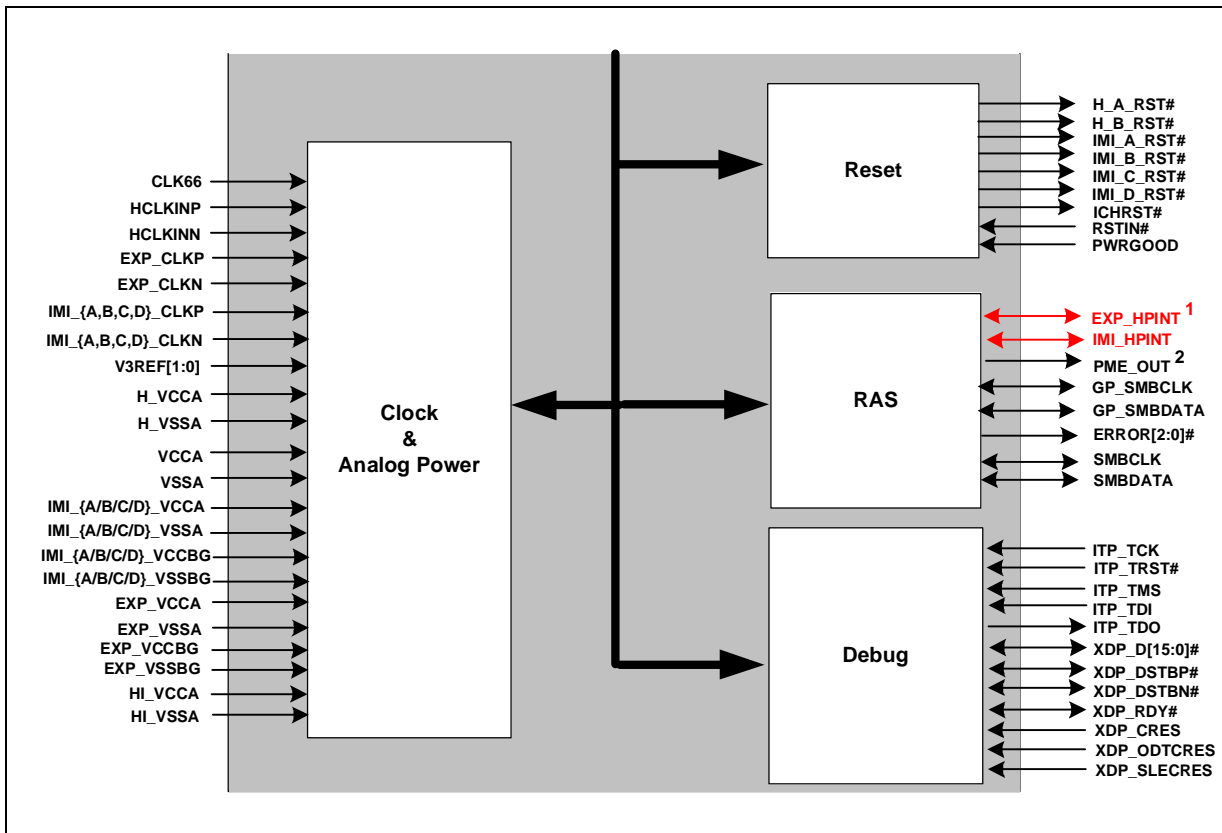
CLK66
HCLKINP
HCLKINN
EXP_CLKP
EXP_CLKN
IMI_{A,B,C,D}_CLKP
IMI_{A,B,C,D}_CLKN
V3REF[1:0]
H_VCCA
H_VSSA
VCCA
VSSA
IMI_{A/B/C/D}_VCCA
IMI_{A/B/C/D}_VSSA
IMI_{A/B/C/D}_VCCBG
IMI_{A/B/C/D}_VSSBG
EXP_VCCA
EXP_VSSA
EXP_VCCBG
EXP_VSSBG
HI_VCCA
HI_VSSA

Clock
&
Analog Power

Reset

H_A_RST#
H_B_RST#
IMI_A_RST#
IMI_B_RST#
IMI_C_RST#
IMI_D_RST#
ICHRST#
RSTIN#
PWRGOOD

RAS

EXP_HPINT $^1$
IMI_HPINT
PME_OUT $^2$
GP_SMBCLK
GP_SMBDATA
ERROR[2:0]#
SMBCLK
SMBDATA

Debug

ITP_TCK
ITP_TRST#
ITP_TMS
ITP_TDI
ITP_TDO
XDP_D[15:0]#
XDP_DSTBP#
XDP_DSTBN#
XDP_RDY#
XDP_CRES
XDP_ODTCRES
XDP_SLECRES